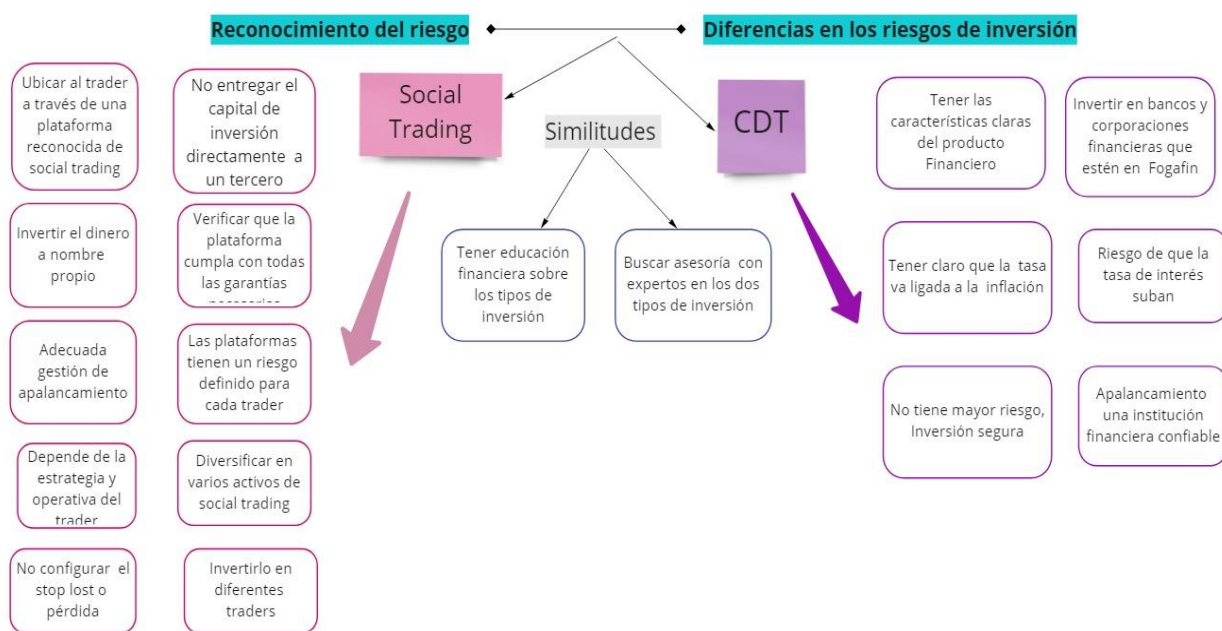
Reconocimiento del riesgo

Diferencias en los riesgos de inversión

Social Trading

Similitudes

CDT

Ubicar al trader a través de una plataforma reconocida de social trading

No entregar el capital de inversión directamente a un tercero

Invertir el dinero a nombre propio

Verificar que la plataforma cumpla con todas las garantías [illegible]

Adecuada gestión de apalancamiento

Las plataformas tienen un riesgo definido para cada trader

Depende de la estrategia y operativa del trader

Diversificar en varios activos de social trading

No configurar el stop lost o pérdida

Invertirlo en diferentes traders

Tener educación financiera sobre los tipos de inversión

Buscar asesoría con expertos en los dos tipos de inversión

Tener las características claras del producto Financiero

Invertir en bancos y corporaciones financieras que estén en Fogafin

Tener claro que la tasa va ligada a la inflación

Riesgo de que la tasa de interés suban

No tiene mayor riesgo, Inversión segura

Apalancamiento una institución financiera confiable